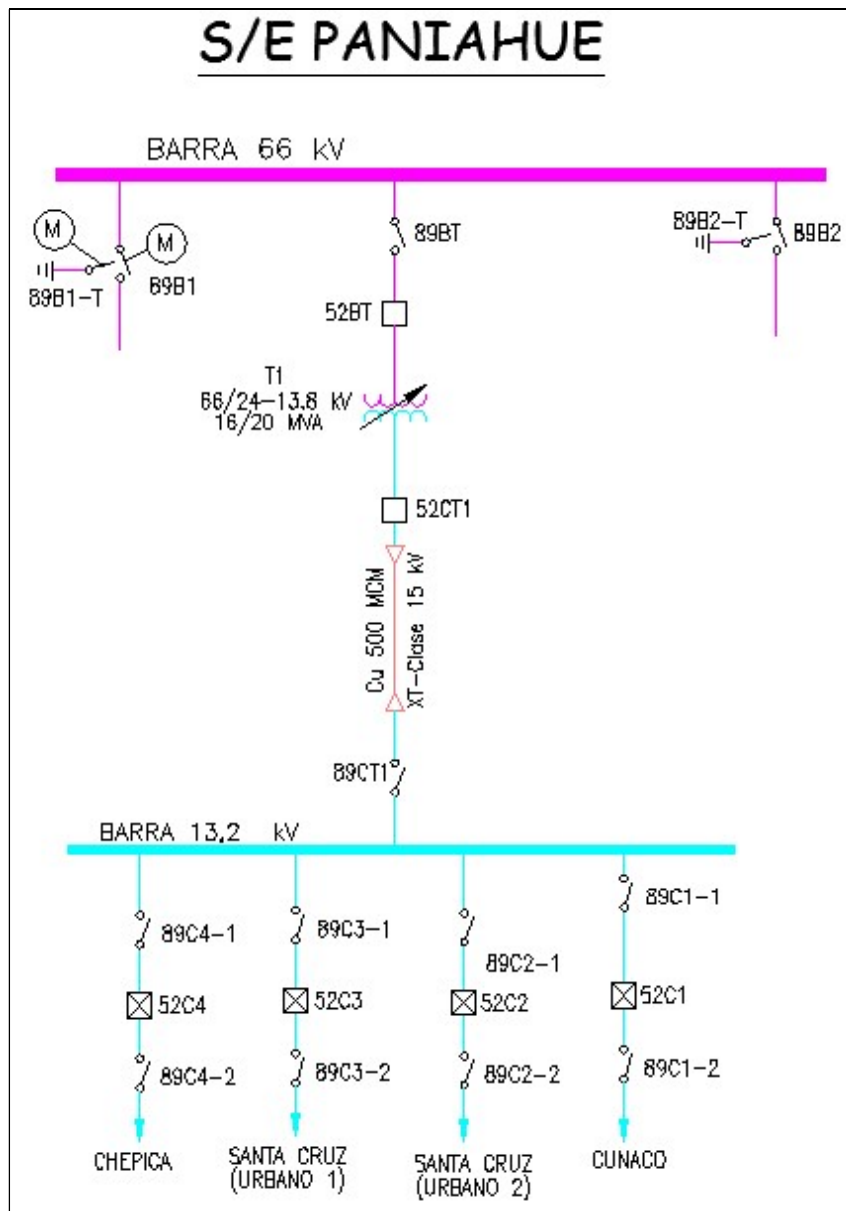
S/E PANIAHUE

BARRA 66 kV

M

M

89B1-T

89B1

89BT

52BT

89B2-T

89B2

T1
66/24-13.8 kV
16/20 MVA

52CT1

Cu 500 MCM

XT-Clase 15 kV

89CT1

BARRA 13.2 kV

89C4-1

52C4

89C4-2

89C3-1

52C3

89C3-2

89C2-1

52C2

89C2-2

89C1-1

52C1

89C1-2

CHEPICA

SANTA CRUZ (URBANO 1)

SANTA CRUZ (URBANO 2)

CUNACO